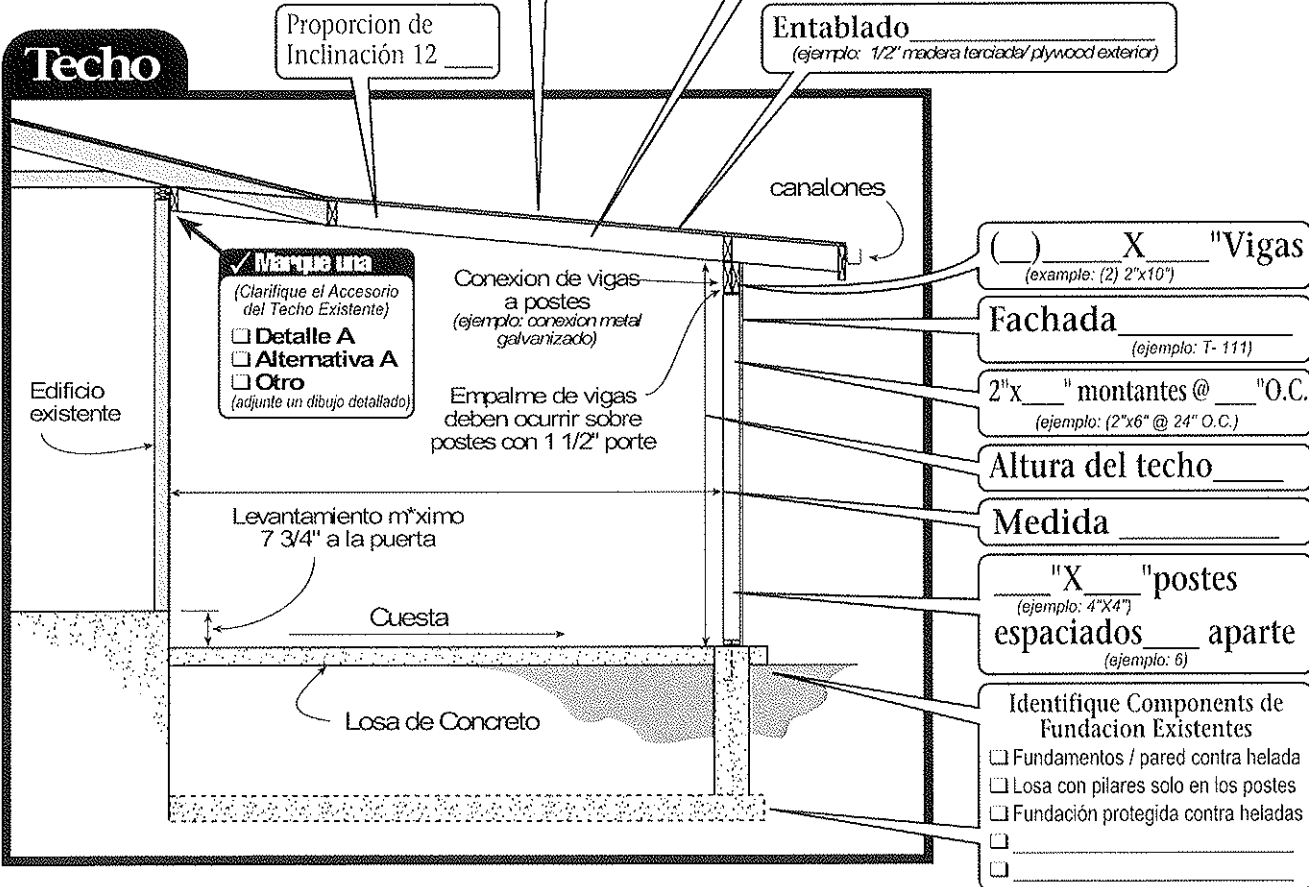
Techo

Proporcion de Inclinación 12 ___

Entablado___________
(ejemplo: 1/2" madera terciada/ plywood exterior)

canalones

✓ Marque una
(Clarifique el Accesorio del Techo Existente)
☐ Detalle A
☐ Alternativa A
☐ Otro
(adjunte un dibujo detallado)

Conexion de vigas a postes
(ejemplo: conexion metal galvanizado)

Empalme de vigas deben ocurrir sobre postes con 1 1/2" porte

Edificio existente

Levantamiento m*ximo 7 3/4" a la puerta

Cuesta

Losa de Concreto

(__)____X____"Vigas
(example: (2) 2"x10")

Fachada__________
(ejemplo: T- 111)

2"x___" montantes @ ___"O.C.
(ejemplo: (2"x6" @ 24" O.C.)

Altura del techo____

Medida ________

___"X___"postes
(ejemplo: 4"X4")
espaciados___ aparte
(ejemplo: 6)

Identifique Components de Fundacion Existentes
☐ Fundamentos / pared contra helada
☐ Losa con pilares solo en los postes
☐ Fundación protegida contra heladas
☐ ____________
☐ ____________